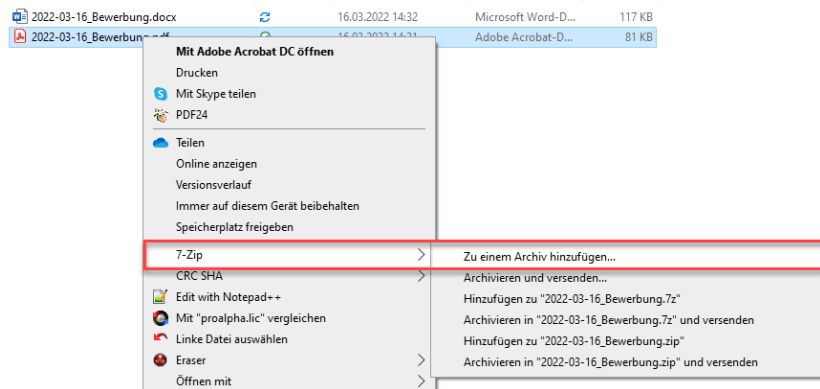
2022-03-16_Bewerbung.docx 16.03.2022 14:32 Microsoft Word-D... 117 KB
2022-03-16_Bewerbung.pdf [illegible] Adobe Acrobat-D... 81 KB

Mit Adobe Acrobat DC öffnen
Drucken
Mit Skype teilen
PDF24
Teilen
Online anzeigen
Versionsverlauf
Immer auf diesem Gerät beibehalten
Speicherplatz freigeben
7-Zip
CRC SHA
Edit with Notepad++
Mit "proalpha.lic" vergleichen
Linke Datei auswählen
Eraser
Öffnen mit

Zu einem Archiv hinzufügen...
Archivieren und versenden...
Hinzufügen zu "2022-03-16_Bewerbung.7z"
Archivieren in "2022-03-16_Bewerbung.7z" und versenden
Hinzufügen zu "2022-03-16_Bewerbung.zip"
Archivieren in "2022-03-16_Bewerbung.zip" und versenden